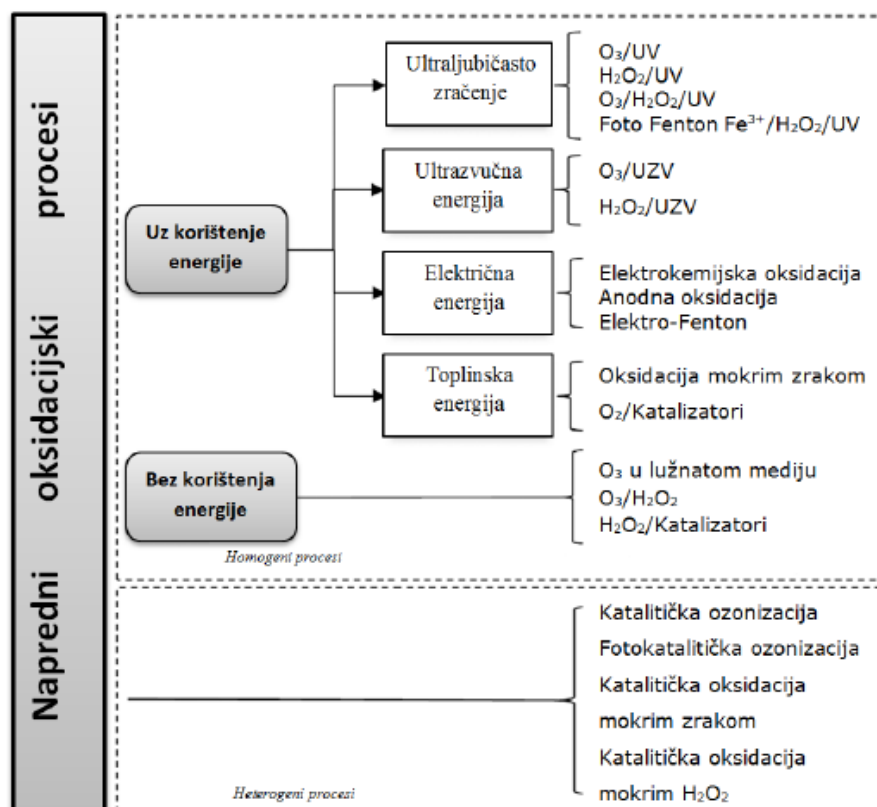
Napredni oksidacijski procesi

Uz korištenje energije

Ultraljubičasto zračenje

$O_3$/UV
$H_2O_2$/UV
$O_3$/$H_2O_2$/UV
Foto Fenton $Fe^{3+}$/$H_2O_2$/UV

Ultrazvučna energija

$O_3$/UZV
$H_2O_2$/UZV

Električna energija

Elektrokemijska oksidacija
Anodna oksidacija
Elektro-Fenton

Toplinska energija

Oksidacija mokrim zrakom
$O_2$/Katalizatori

Bez korištenja energije

$O_3$ u lužnatom mediju
$O_3$/$H_2O_2$
$H_2O_2$/Katalizatori

Homogeni procesi

Katalitička ozonizacija
Fotokatalitička ozonizacija
Katalitička oksidacija mokrim zrakom
Katalitička oksidacija mokrim $H_2O_2$

Heterogeni procesi